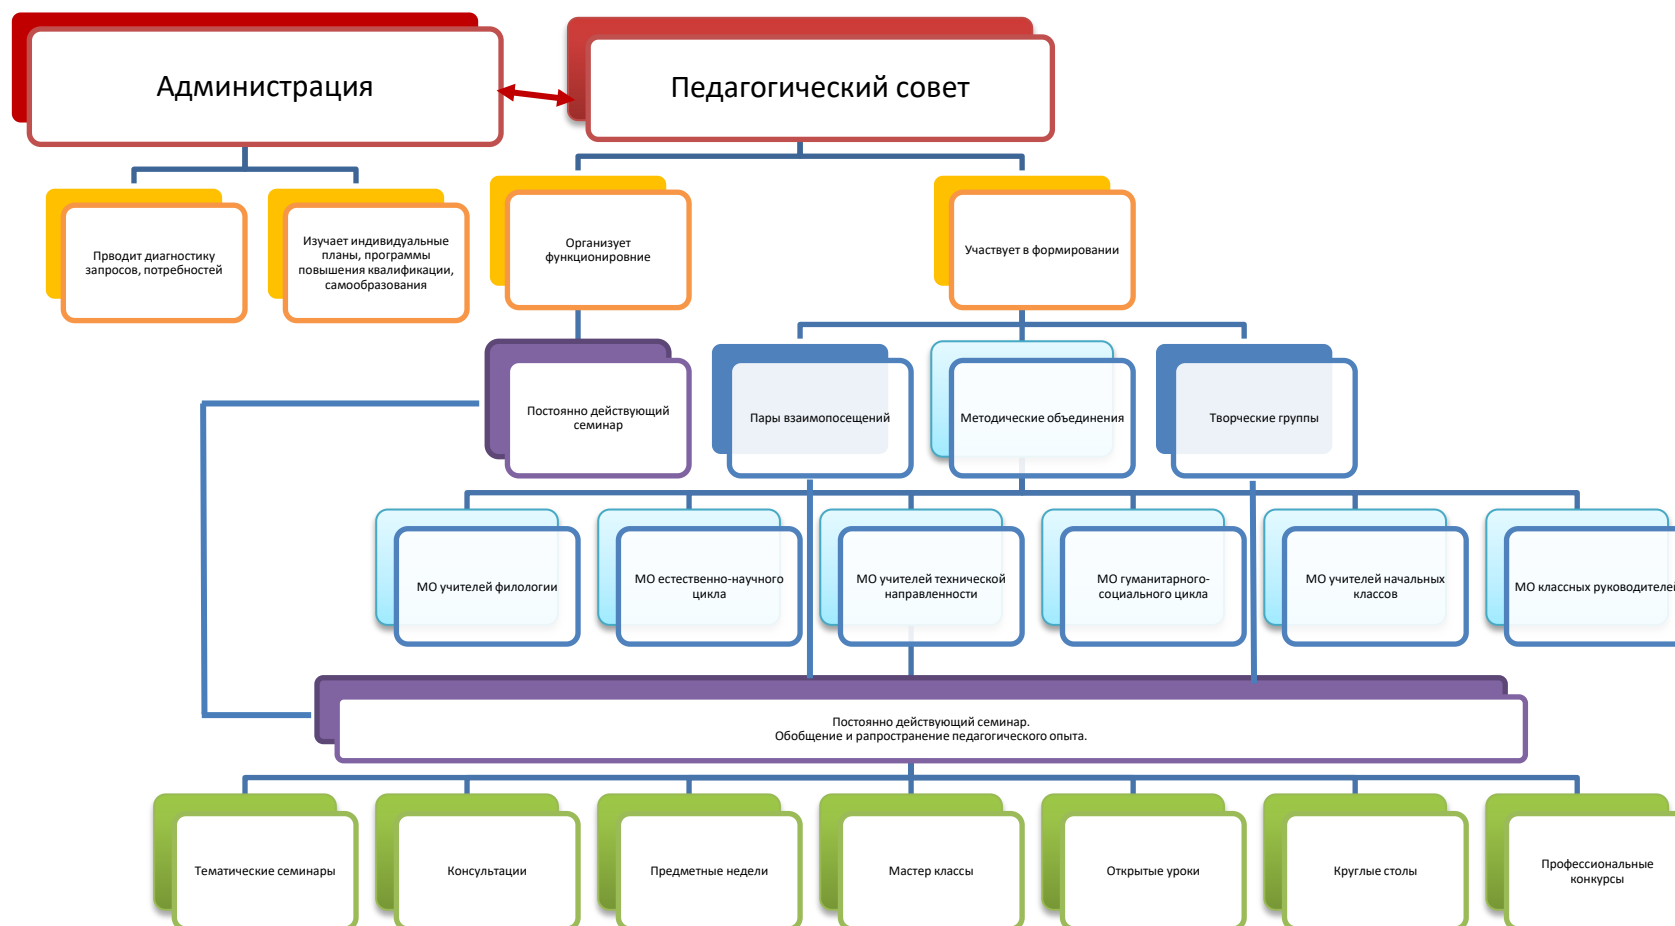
Администрация

Педагогический совет

Првodит диагностику запросов, потребностей

Изучает индивидуальные планы, программы повышения квалификации, самообразования

Организует функционировние

Участвует в формировании

Постоянно действующий семинар

Пары взаимопосещений

Методические объединения

Творческие группы

МО учителей филологии

МО естественно-научного цикла

МО учителей технической направленности

МО гуманитарного-социального цикла

МО учителей начальных классов

МО классных руководителей

Постоянно действующий семинар.
Обобщение и рапространение педагогического опыта.

Тематические семинары

Консультации

Предметные недели

Мастер классы

Открытые уроки

Круглые столы

Профессиональные конкурсы